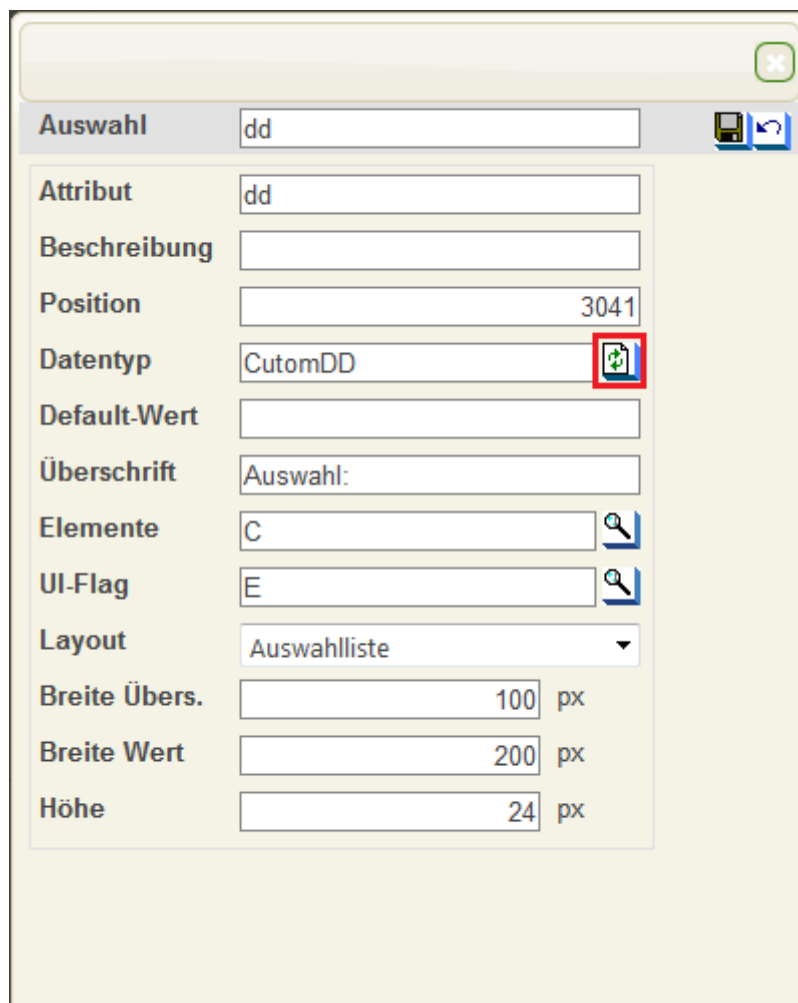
Auswahl dd

Attribut dd

Beschreibung

Position 3041

Datentyp CutomDD

Default-Wert

Überschrift Auswahl:

Elemente C

UI-Flag E

Layout Auswahlliste

Breite Übers. 100 px

Breite Wert 200 px

Höhe 24 px